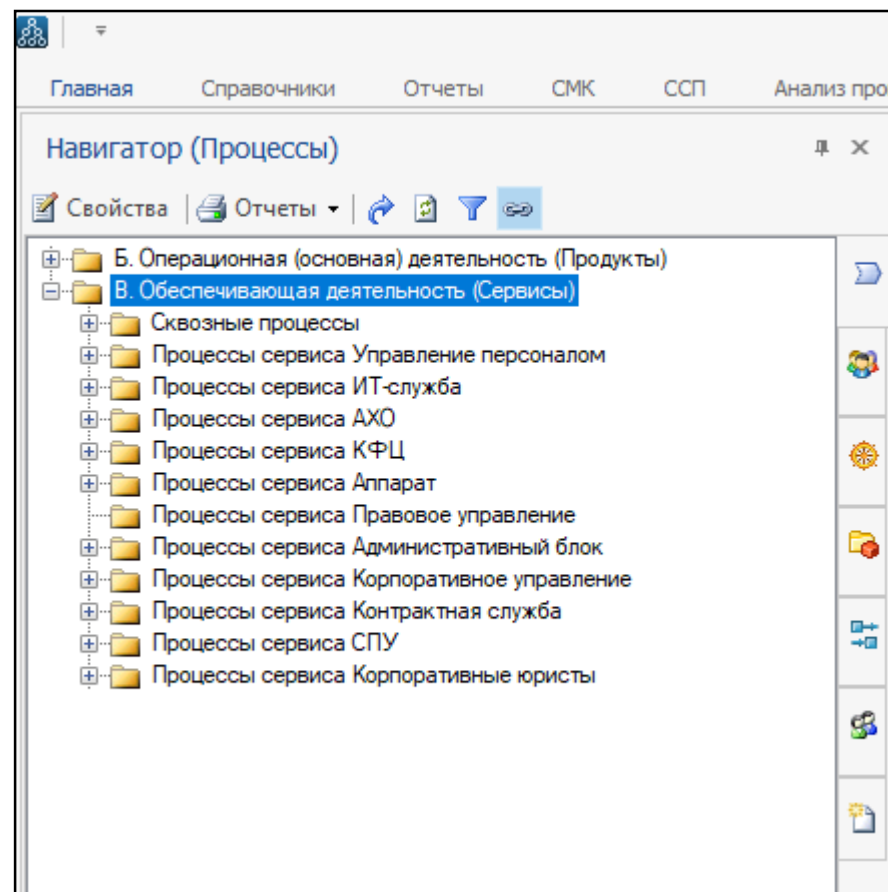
Главная Справочники Отчеты СМК ССП Анализ про

Навигатор (Процессы)

Свойства Отчеты

Б. Операционная (основная) деятельность (Продукты)
В. Обеспечивающая деятельность (Сервисы)
Сквозные процессы
Процессы сервиса Управление персоналом
Процессы сервиса ИТ-служба
Процессы сервиса АХО
Процессы сервиса КФЦ
Процессы сервиса Аппарат
Процессы сервиса Правовое управление
Процессы сервиса Административный блок
Процессы сервиса Корпоративное управление
Процессы сервиса Контрактная служба
Процессы сервиса СПУ
Процессы сервиса Корпоративные юристы